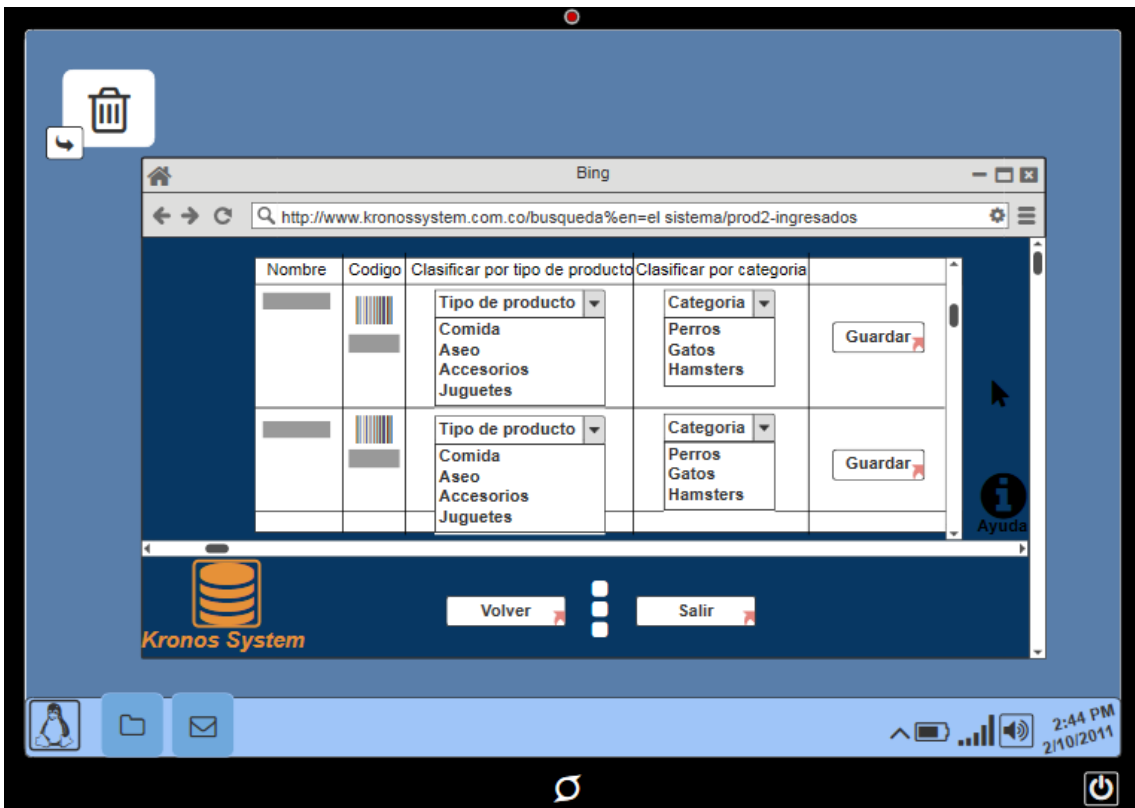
Bing

http://www.kronossystem.com.co/busqueda%en=el sistema/prod2-ingresados

| Nombre | Codigo | Clasificar por tipo de producto | Clasificar por categoria | |
|---|---|---|---|---|
| | | Tipo de producto<br>Comida<br>Aseo<br>Accesorios<br>Juguetes | Categoria<br>Perros<br>Gatos<br>Hamsters | Guardar |
| | | Tipo de producto<br>Comida<br>Aseo<br>Accesorios<br>Juguetes | Categoria<br>Perros<br>Gatos<br>Hamsters | Guardar |

Ayuda

Kronos System

Volver

Salir

2:44 PM
2/10/2011